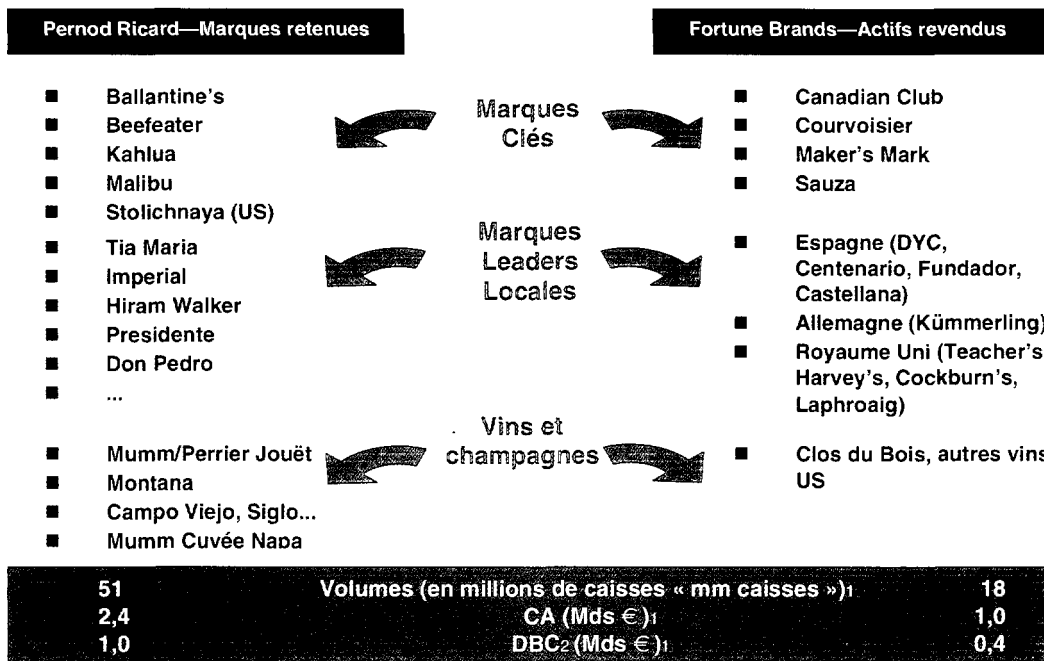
Pernod Ricard—Marques retenues

Fortune Brands—Actifs revendus

Marques Clés

- Ballantine's
- Beefeater
- Kahlua
- Malibu
- Stolichnaya (US)

- Canadian Club
- Courvoisier
- Maker's Mark
- Sauza

Marques Leaders Locales

- Tia Maria
- Imperial
- Hiram Walker
- Presidente
- Don Pedro
- ...

- Espagne (DYC, Centenario, Fundador, Castellana)
- Allemagne (Kümmerling)
- Royaume Uni (Teacher's Harvey's, Cockburn's, Laphroaig)

Vins et champagnes

- Mumm/Perrier Jouët
- Montana
- Campo Viejo, Siglo...
- Mumm Cuvée Napa

- Clos du Bois, autres vins US

| 51 | Volumes (en millions de caisses « mm caisses »)$_1$ | 18 |
|---|---|---|
| 2,4 | CA (Mds €)$_1$ | 1,0 |
| 1,0 | DBC$_2$ (Mds €)$_1$ | 0,4 |